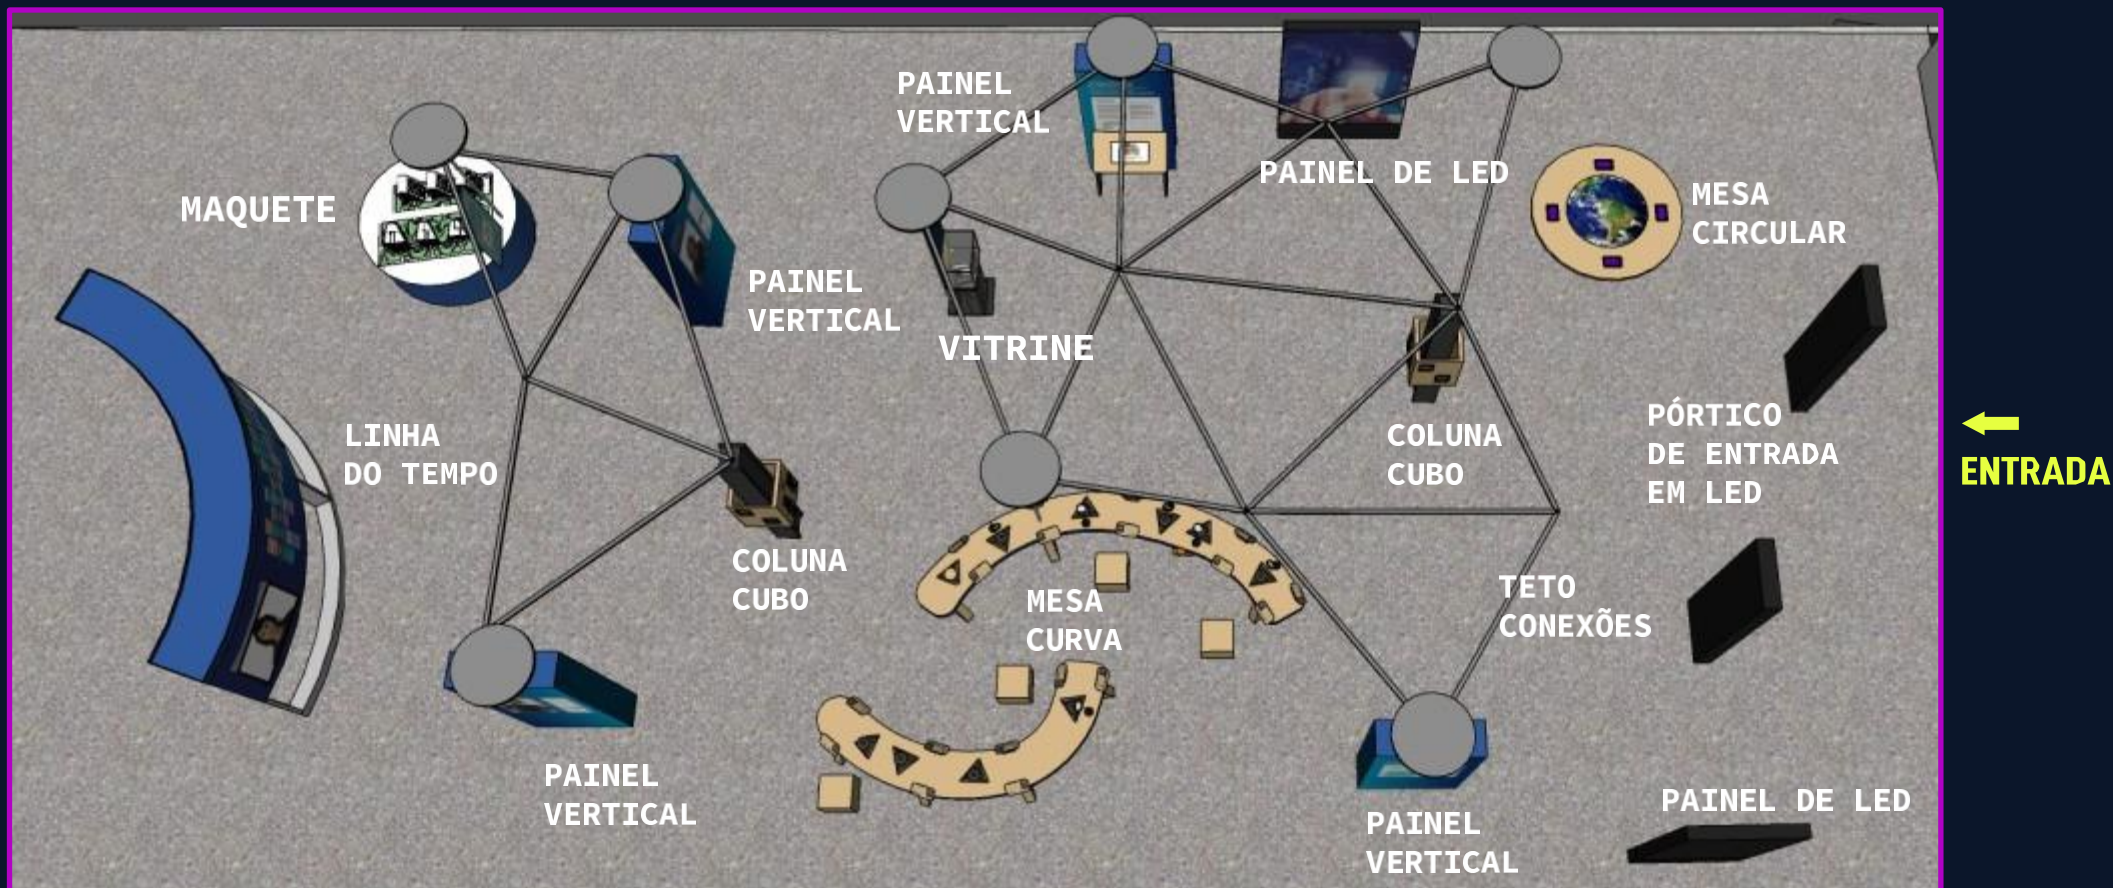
PAINEL VERTICAL

PAINEL DE LED

MAQUETE

MESA CIRCULAR

PAINEL VERTICAL

VITRINE

LINHA DO TEMPO

COLUNA CUBO

PÓRTICO DE ENTRADA EM LED

ENTRADA

COLUNA CUBO

MESA CURVA

TETO CONEXÕES

PAINEL VERTICAL

PAINEL DE LED

PAINEL VERTICAL